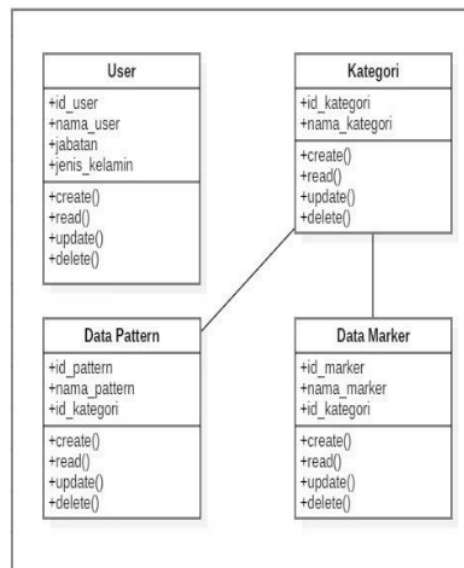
User

+id_user
+nama_user
+jabatan
+jenis_kelamin

+create()
+read()
+update()
+delete()

Kategori

+id_kategori
+nama_kategori

+create()
+read()
+update()
+delete()

Data Pattern

+id_pattern
+nama_pattern
+id_kategori

+create()
+read()
+update()
+delete()

Data Marker

+id_marker
+nama_marker
+id_kategori

+create()
+read()
+update()
+delete()